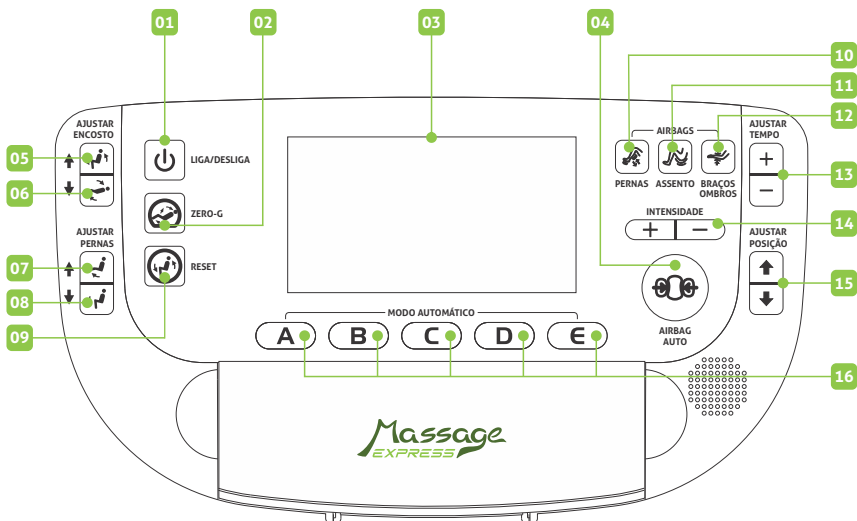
01
02
03
04
10
11
12
13
14
15
16
05
06
07
08
09

AJUSTAR ENCOSTO
LIGA/DESLIGA
ZERO-G
AJUSTAR PERNAS
RESET
AIRBAGS
PERNAS
ASSENTO
BRAÇOS OMBROS
AJUSTAR TEMPO
+
−
INTENSIDADE
+
−
AJUSTAR POSIÇÃO
AIRBAG AUTO
MODO AUTOMÁTICO
A
B
C
D
E
Massage
EXPRESS